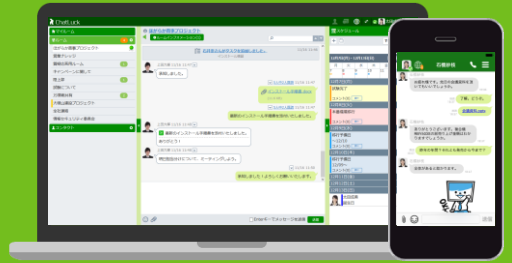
ChatLuck

マイルーム

お知らせ

新製品の開発プロジェクト

営業グループ

承知しました。

ありがとうございます。

明日会議ですね。

了解、どうぞ。

来週の件について、ミーティングしましょう。

承知しました！よろしくお願いします。

スケジュール

打合せ

コンタクト

Enterでメッセージを送信

送信

佐藤紗希

お疲れ様です。

了解、どうぞ。

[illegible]